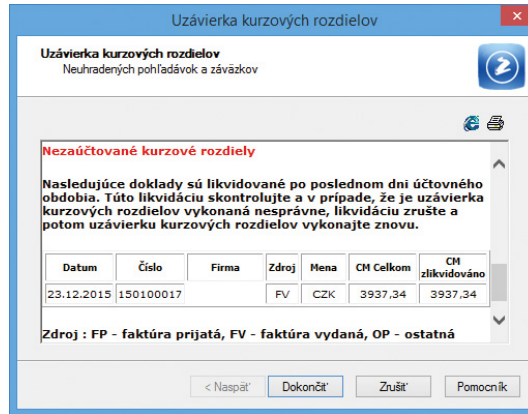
Uzávierka kurzových rozdielov

Uzávierka kurzových rozdielov
Neuhradených pohľadávok a záväzkov

Nezaúčtované kurzové rozdiely

Nasledujúce doklady sú likvidované po poslednom dni účtovného obdobia. Túto likvidáciu skontrolujte a v prípade, že je uzávierka kurzových rozdielov vykonaná nesprávne, likvidáciu zrušte a potom uzávierku kurzových rozdielov vykonajte znovu.

| Datum | Číslo | Firma | Zdroj | Mena | CM Celkom | CM zlikvidováno |
|---|---|---|---|---|---|---|
| 23.12.2015 | 150100017 | | FV | CZK | 3937,34 | 3937,34 |

Zdroj : FP - faktúra prijatá, FV - faktúra vydaná, OP - ostatná

< Naspäť | Dokončiť | Zrušiť | Pomocník